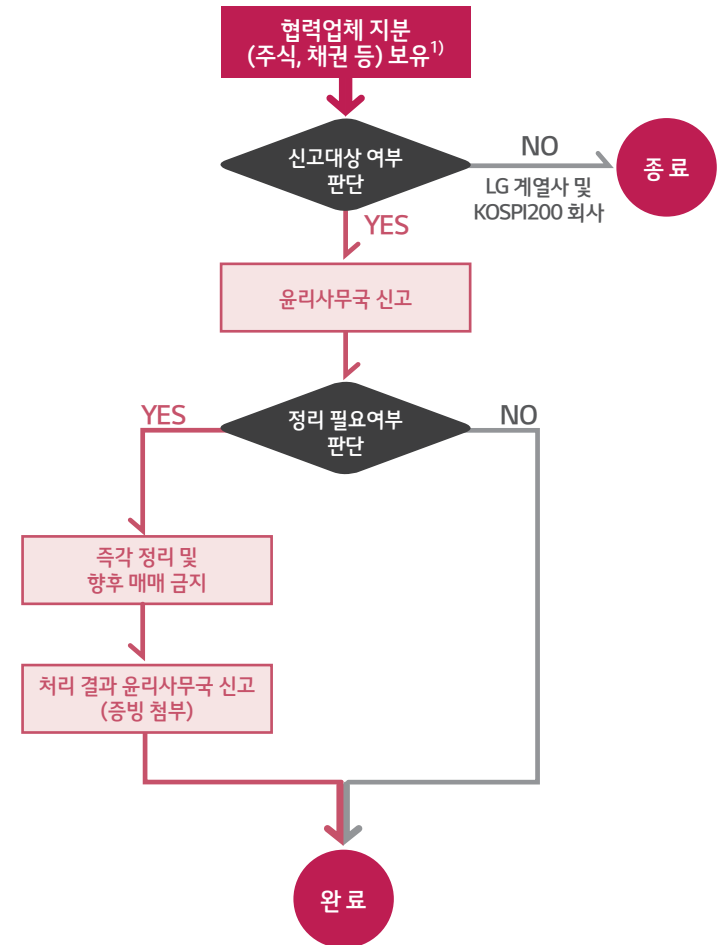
협력업체 지분 (주식, 채권 등) 보유$^{1)}$

신고대상 여부 판단

NO

LG 계열사 및 KOSPI200 회사

종 료

YES

윤리사무국 신고

YES

정리 필요여부 판단

NO

즉각 정리 및 향후 매매 금지

처리 결과 윤리사무국 신고 (증빙 첨부)

완 료